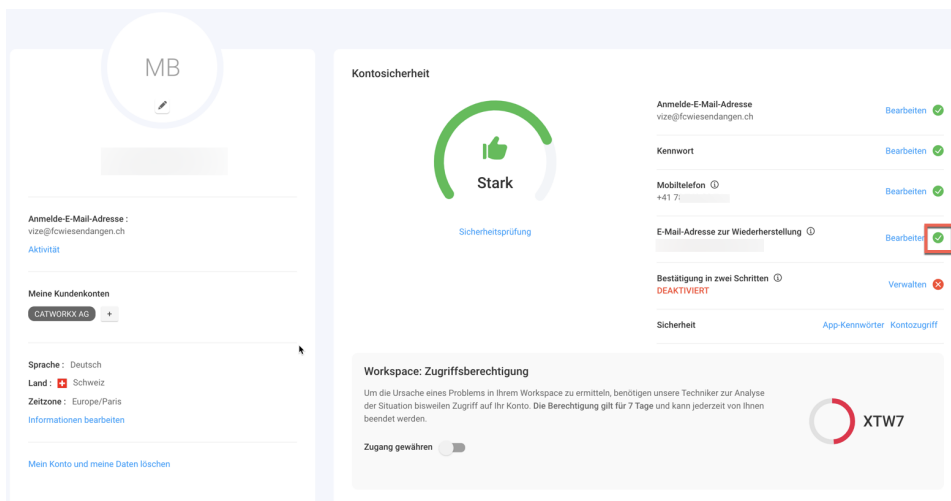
MB

Anmelde-E-Mail-Adresse :
vize@fcwiesendangen.ch
Aktivität

Meine Kundenkonten
CATWORKX AG +

Sprache : Deutsch
Land : Schweiz
Zeitzone : Europe/Paris
Informationen bearbeiten

Mein Konto und meine Daten löschen

Kontosicherheit

Stark

Sicherheitsprüfung

Anmelde-E-Mail-Adresse
vize@fcwiesendangen.ch
Bearbeiten

Kennwort
Bearbeiten

Mobiltelefon ⓘ
+41 7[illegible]
Bearbeiten

E-Mail-Adresse zur Wiederherstellung ⓘ
Bearbeiten

Bestätigung in zwei Schritten ⓘ
DEAKTIVIERT
Verwalten

Sicherheit
App-Kennwörter Kontozugriff

Workspace: Zugriffsberechtigung

Um die Ursache eines Problems in Ihrem Workspace zu ermitteln, benötigen unsere Techniker zur Analyse der Situation bisweilen Zugriff auf Ihr Konto. Die Berechtigung gilt für 7 Tage und kann jederzeit von Ihnen beendet werden.

Zugang gewähren

XTW7